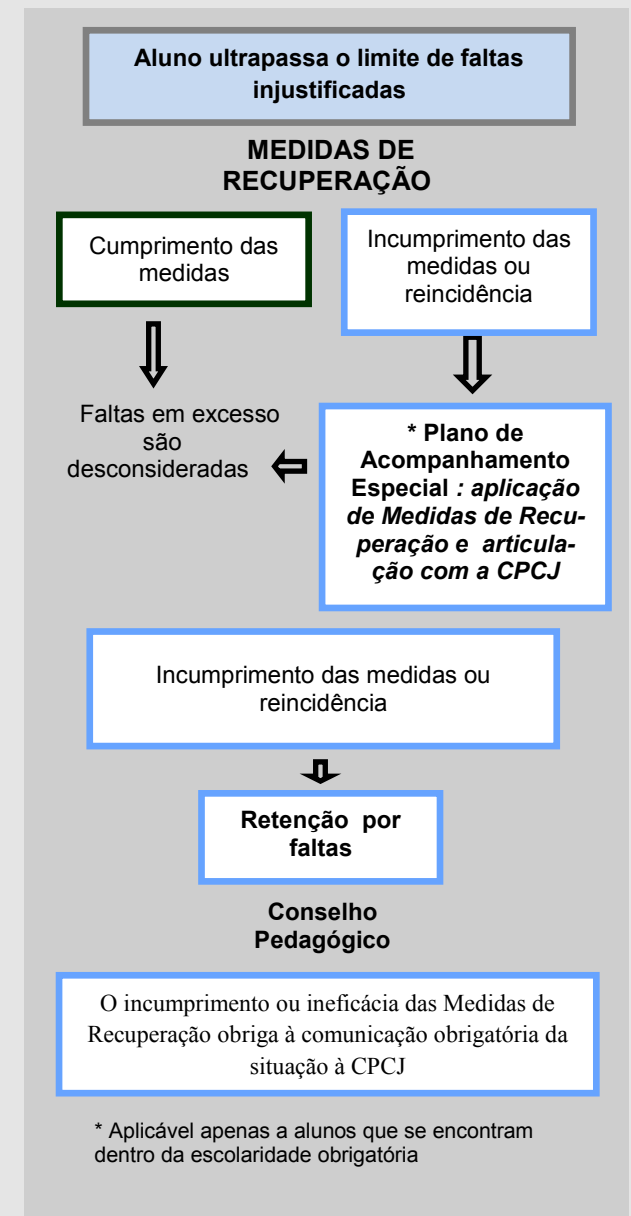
Aluno ultrapassa o limite de faltas injustificadas

MEDIDAS DE RECUPERAÇÃO

Cumprimento das medidas

Incumprimento das medidas ou reincidência

Faltas em excesso são desconsideradas

* Plano de Acompanhamento Especial : aplicação de Medidas de Recuperação e articulação com a CPCJ

Incumprimento das medidas ou reincidência

Retenção por faltas

Conselho Pedagógico

O incumprimento ou ineficácia das Medidas de Recuperação obriga à comunicação obrigatória da situação à CPCJ

* Aplicável apenas a alunos que se encontram dentro da escolaridade obrigatória